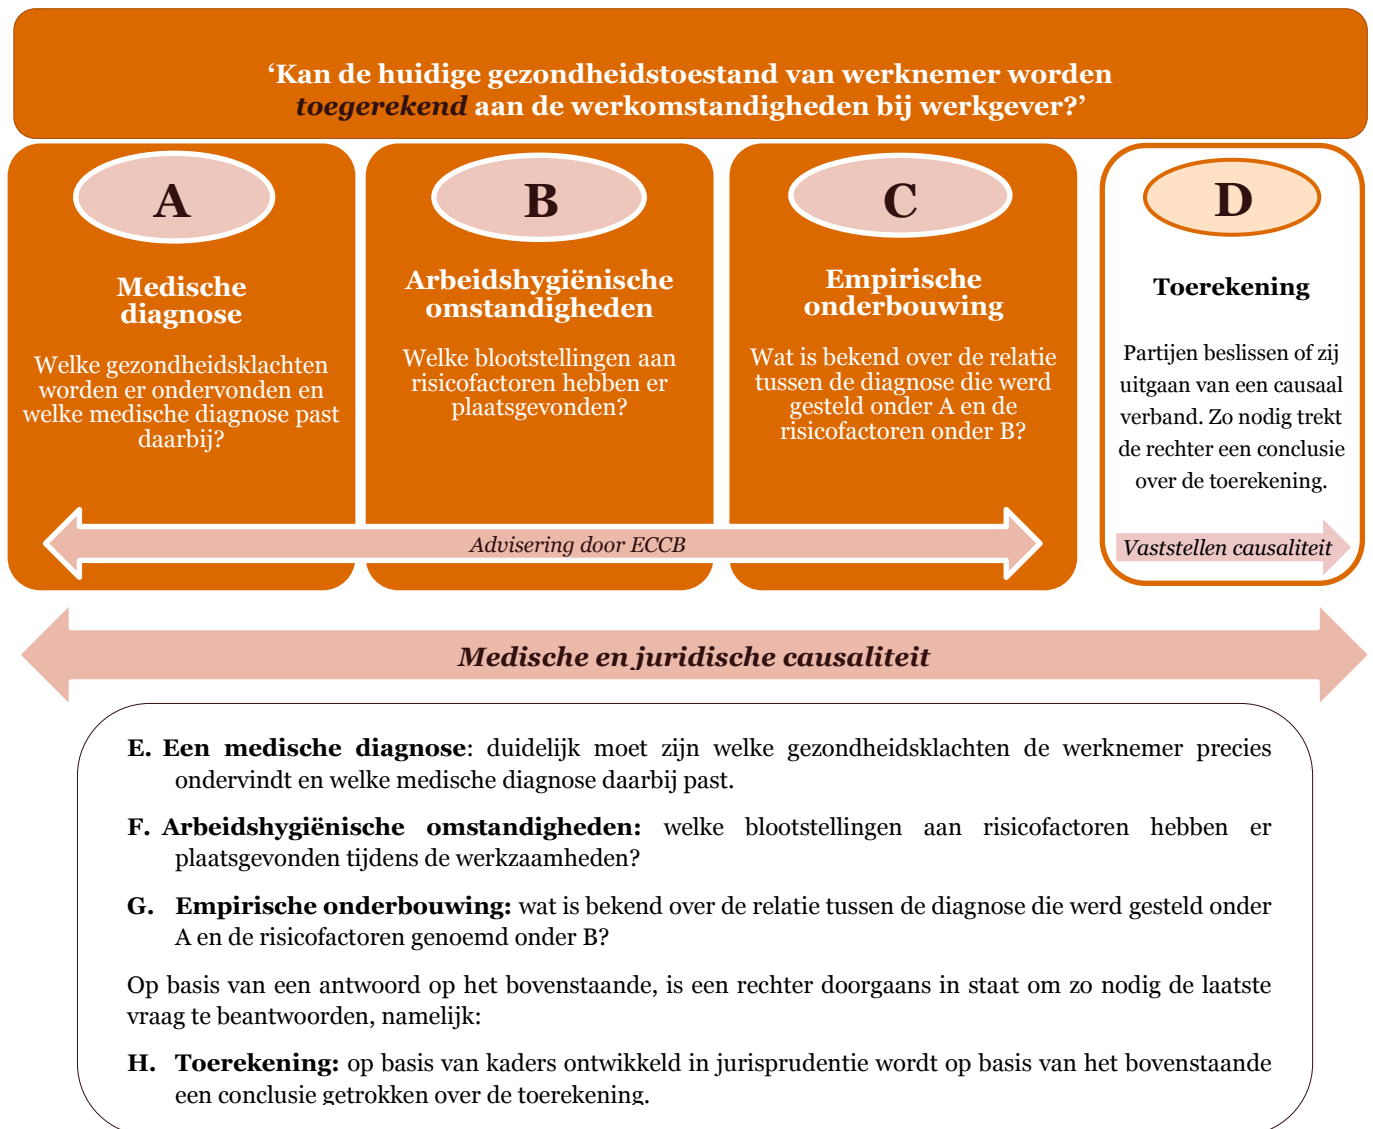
‘Kan de huidige gezondheidstoestand van werknemer worden *toegerekend* aan de werkomstandigheden bij werkgever?’

A

Medische diagnose

Welke gezondheidsklachten worden er ondervonden en welke medische diagnose past daarbij?

B

Arbeidshygiënische omstandigheden

Welke blootstellingen aan risicofactoren hebben er plaatsgevonden?

C

Empirische onderbouwing

Wat is bekend over de relatie tussen de diagnose die werd gesteld onder A en de risicofactoren onder B?

D

Toerekening

Partijen beslissen of zij uitgaan van een causaal verband. Zo nodig trekt de rechter een conclusie over de toerekening.

Advisering door ECCB

Vaststellen causaliteit

Medische en juridische causaliteit

E. **Een medische diagnose**: duidelijk moet zijn welke gezondheidsklachten de werknemer precies ondervindt en welke medische diagnose daarbij past.

F. **Arbeidshygiënische omstandigheden:** welke blootstellingen aan risicofactoren hebben er plaatsgevonden tijdens de werkzaamheden?

G. **Empirische onderbouwing:** wat is bekend over de relatie tussen de diagnose die werd gesteld onder A en de risicofactoren genoemd onder B?

Op basis van een antwoord op het bovenstaande, is een rechter doorgaans in staat om zo nodig de laatste vraag te beantwoorden, namelijk:

H. **Toerekening:** op basis van kaders ontwikkeld in jurisprudentie wordt op basis van het bovenstaande een conclusie getrokken over de toerekening.